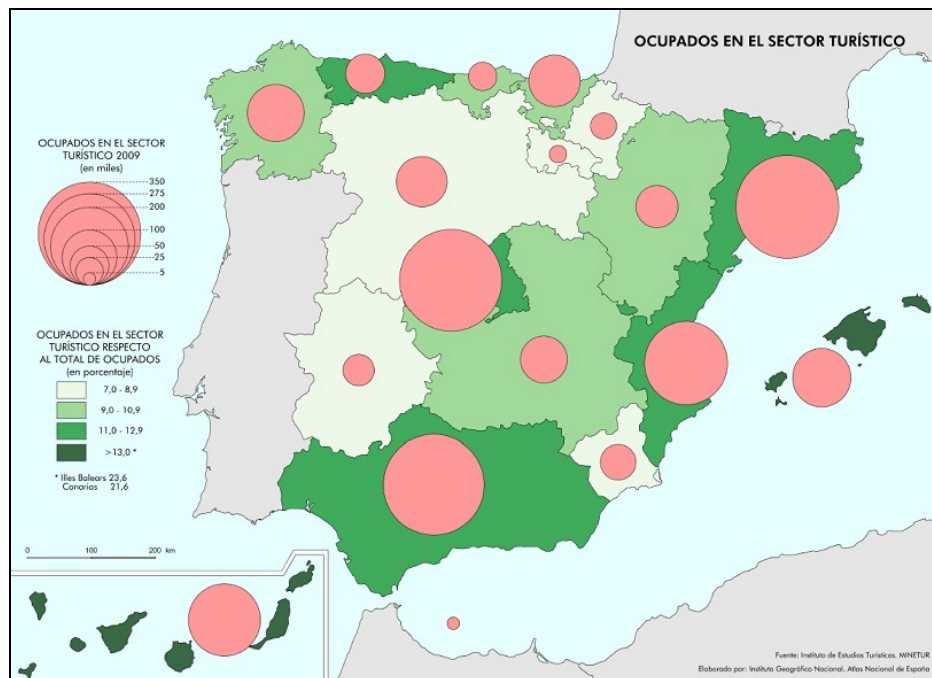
OCUPADOS EN EL SECTOR TURÍSTICO

OCUPADOS EN EL SECTOR TURÍSTICO 2009
(en miles)

350
275
200
100
50
25
5

OCUPADOS EN EL SECTOR TURÍSTICO RESPECTO AL TOTAL DE OCUPADOS
(en porcentaje)

7,0 - 8,9
9,0 - 10,9
11,0 - 12,9
>13,0 *

* Illes Balears 23,6
Canarias 21,6

0 100 200 km

Fuente: Instituto de Estudios Turísticos. MINETUR
Elaborado por: Instituto Geográfico Nacional. Atlas Nacional de España